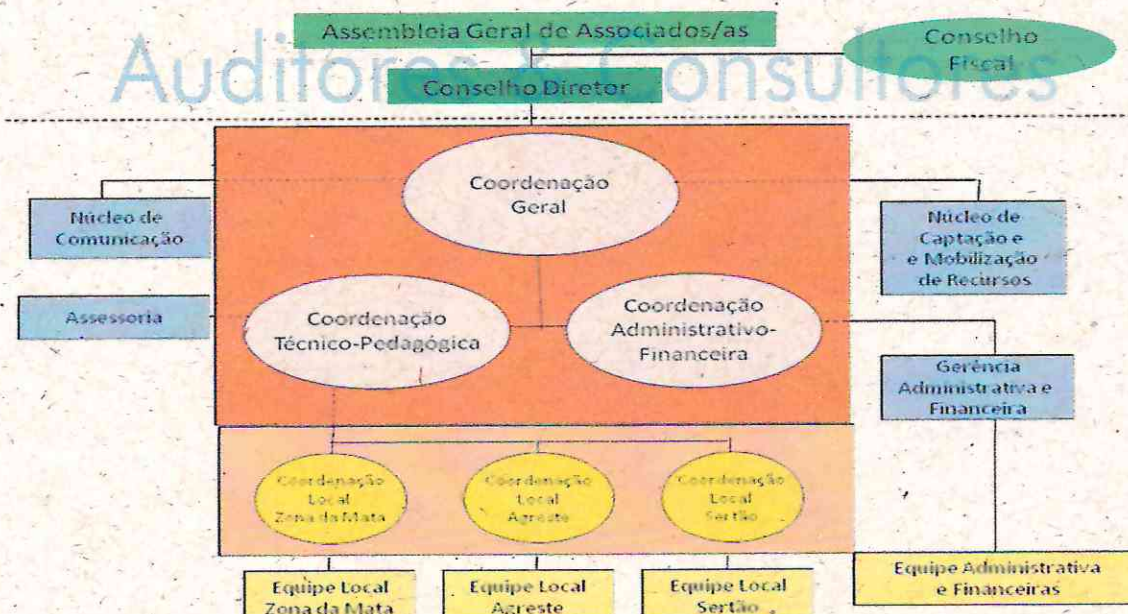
Auditores & Consultores

Assembleia Geral de Associados/as

Conselho Fiscal

Conselho Diretor

Coordenação Geral

Núcleo de Comunicação

Núcleo de Captação e e Mobilização de Recursos

Assessoria

Coordenação Técnico-Pedagógica

Coordenação Administrativo-Financeira

Gerência Administrativa e Financeira

Coordenação Local Zona da Mata

Coordenação Local Agreste

Coordenação Local Sertão

Equipe Local Zona da Mata

Equipe Local Agreste

Equipe Local Sertão

Equipe Administrativa e Financeiras